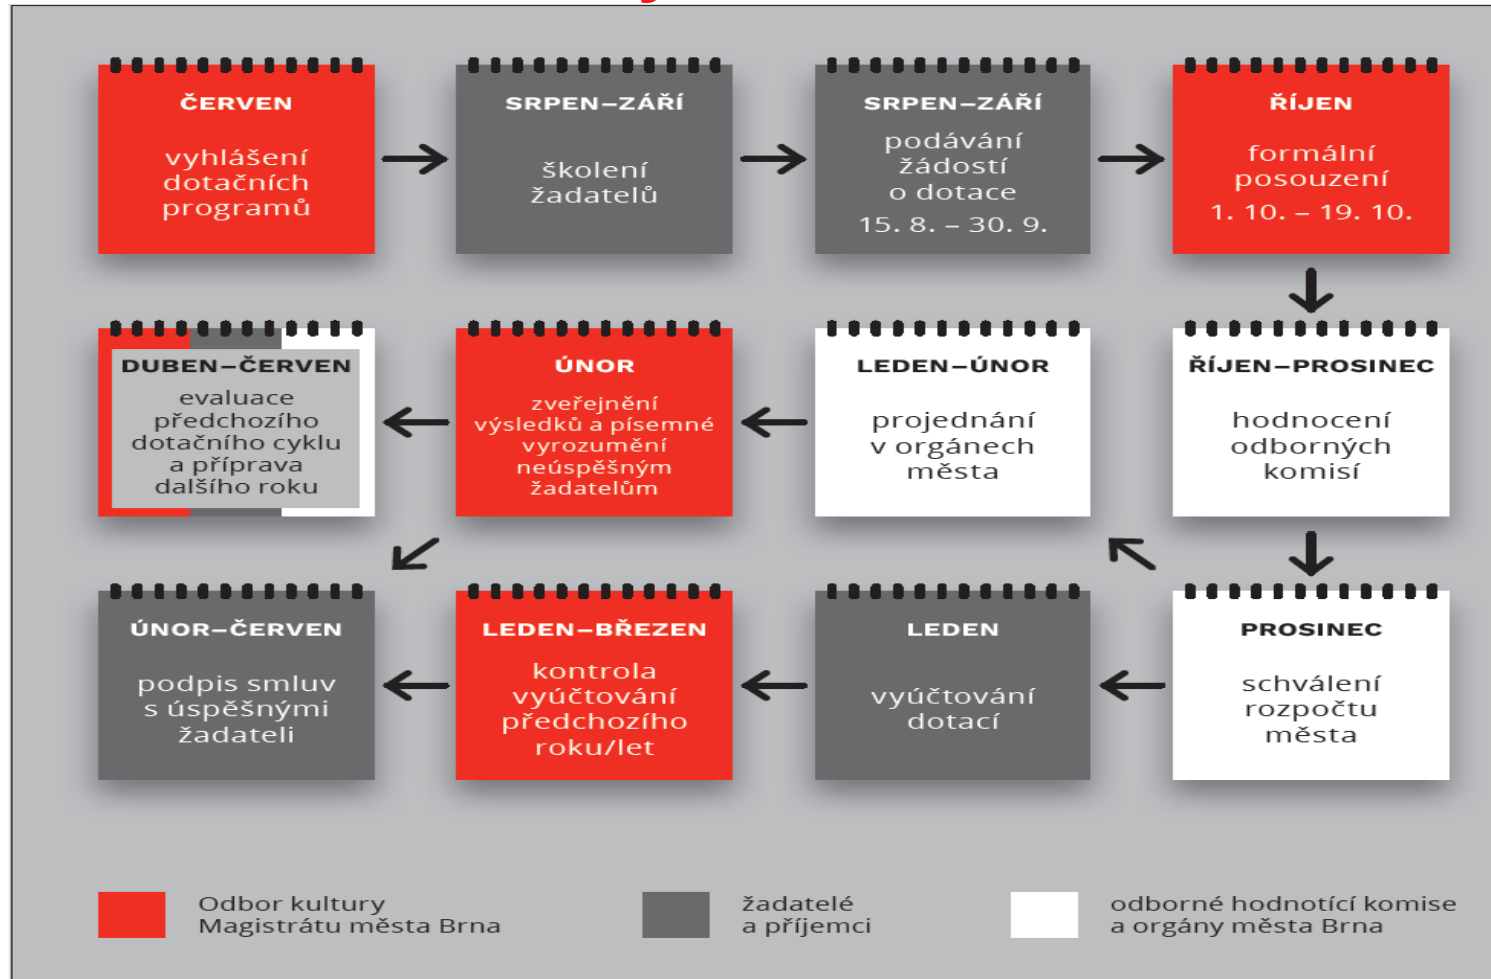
ČERVEN

vyhlášení dotačních programů

SRPEN–ZÁŘÍ

školení žadatelů

SRPEN–ZÁŘÍ

podávání žádostí o dotace

15. 8. – 30. 9.

ŘÍJEN

formální posouzení

1. 10. – 19. 10.

DUBEN–ČERVEN

evaluace předchozího dotačního cyklu a příprava dalšího roku

ÚNOR

zveřejnění výsledků a písemné vyrozumění neúspěšným žadatelům

LEDEN–ÚNOR

projednání v orgánech města

ŘÍJEN–PROSINEC

hodnocení odborných komisí

ÚNOR–ČERVEN

podpis smluv s úspěšnými žadateli

LEDEN–BŘEZEN

kontrola vyúčtování předchozího roku/let

LEDEN

vyúčtování dotací

PROSINEC

schválení rozpočtu města

Odbor kultury Magistrátu města Brna

žadatelé a příjemci

odborné hodnotící komise a orgány města Brna